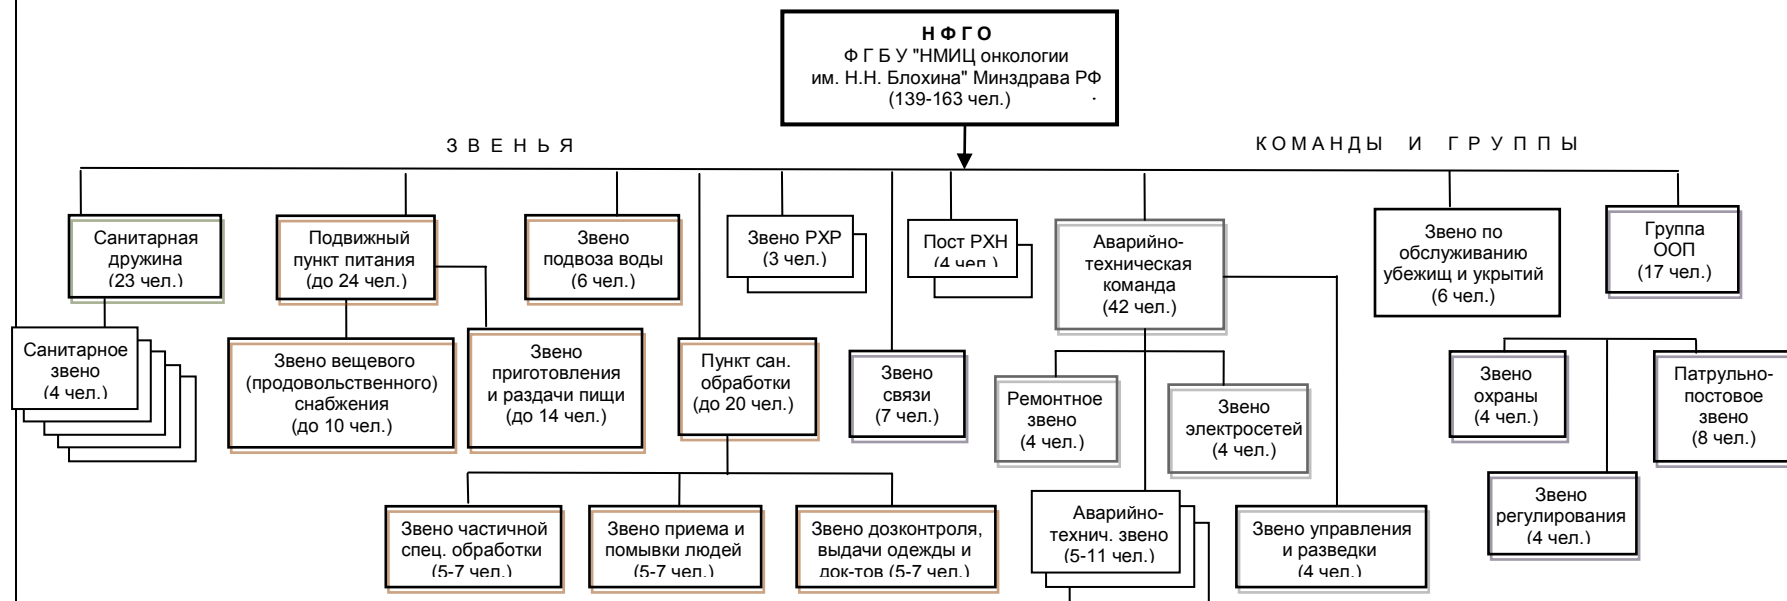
Н Ф Г О
Ф Г Б У "НМИЦ онкологии им. Н.Н. Блохина" Минздрава РФ
(139-163 чел.)

З В Е Н Ь Я

К О М А Н Д Ы И Г Р У П П Ы

Санитарная дружина (23 чел.)

Санитарное звено (4 чел.)

Подвижный пункт питания (до 24 чел.)

Звено вещевого (продовольственного) снабжения (до 10 чел.)

Звено приготовления и раздачи пищи (до 14 чел.)

Звено подвоза воды (6 чел.)

Звено РХР (3 чел.)

Пункт сан. обработки (до 20 чел.)

Звено частичной спец. обработки (5-7 чел.)

Звено приема и помывки людей (5-7 чел.)

Звено дозконтроля, выдачи одежды и док-тов (5-7 чел.)

Звено связи (7 чел.)

Пост РХН (4 чел.)

Аварийно-техническая команда (42 чел.)

Ремонтное звено (4 чел.)

Звено электросетей (4 чел.)

Аварийно-технич. звено (5-11 чел.)

Звено управления и разведки (4 чел.)

Звено по обслуживанию убежищ и укрытий (6 чел.)

Группа ООП (17 чел.)

Звено охраны (4 чел.)

Патрульно-постовое звено (8 чел.)

Звено регулирования (4 чел.)